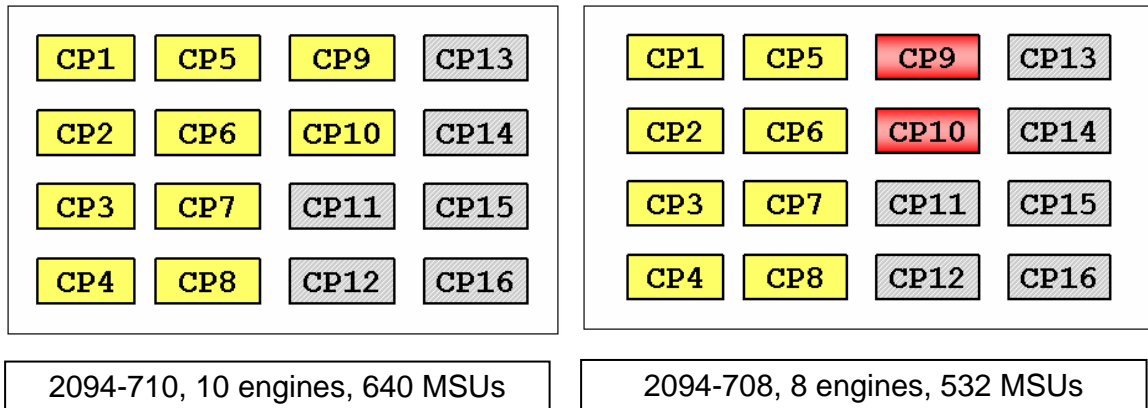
CP1 CP5 CP9 CP13
CP2 CP6 CP10 CP14
CP3 CP7 CP11 CP15
CP4 CP8 CP12 CP16

CP1 CP5 CP9 CP13
CP2 CP6 CP10 CP14
CP3 CP7 CP11 CP15
CP4 CP8 CP12 CP16

2094-710, 10 engines, 640 MSUs

2094-708, 8 engines, 532 MSUs